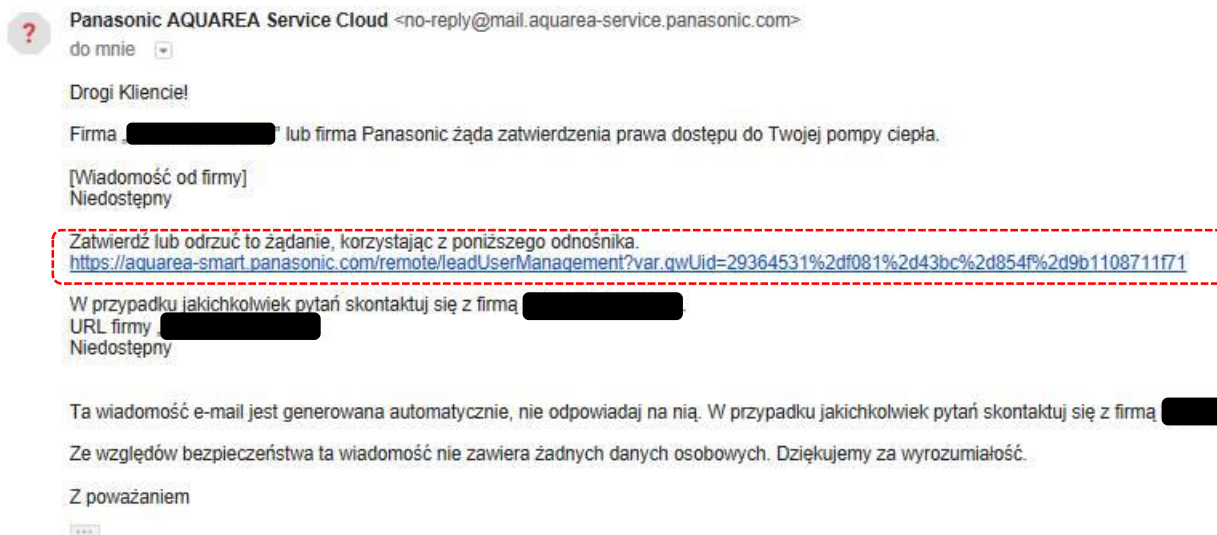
Panasonic AQUAREA Service Cloud <no-reply@mail.aquarea-service.panasonic.com>
do mnie

Drogi Kliencie!

Firma „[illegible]" lub firma Panasonic żąda zatwierdzenia prawa dostępu do Twojej pompy ciepła.

[Wiadomość od firmy]
Niedostępny

Zatwierdź lub odrzuć to żądanie, korzystając z poniższego odnośnika.
https://aquarea-smart.panasonic.com/remote/leadUserManagement?var.gwUid=29364531%2df081%2d43bc%2d854f%2d9b1108711f71

W przypadku jakichkolwiek pytań skontaktuj się z firmą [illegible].
URL firmy „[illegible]
Niedostępny

Ta wiadomość e-mail jest generowana automatycznie, nie odpowiadaj na nią. W przypadku jakichkolwiek pytań skontaktuj się z firmą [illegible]

Ze względów bezpieczeństwa ta wiadomość nie zawiera żadnych danych osobowych. Dziękujemy za wyrozumiałość.

Z poważaniem